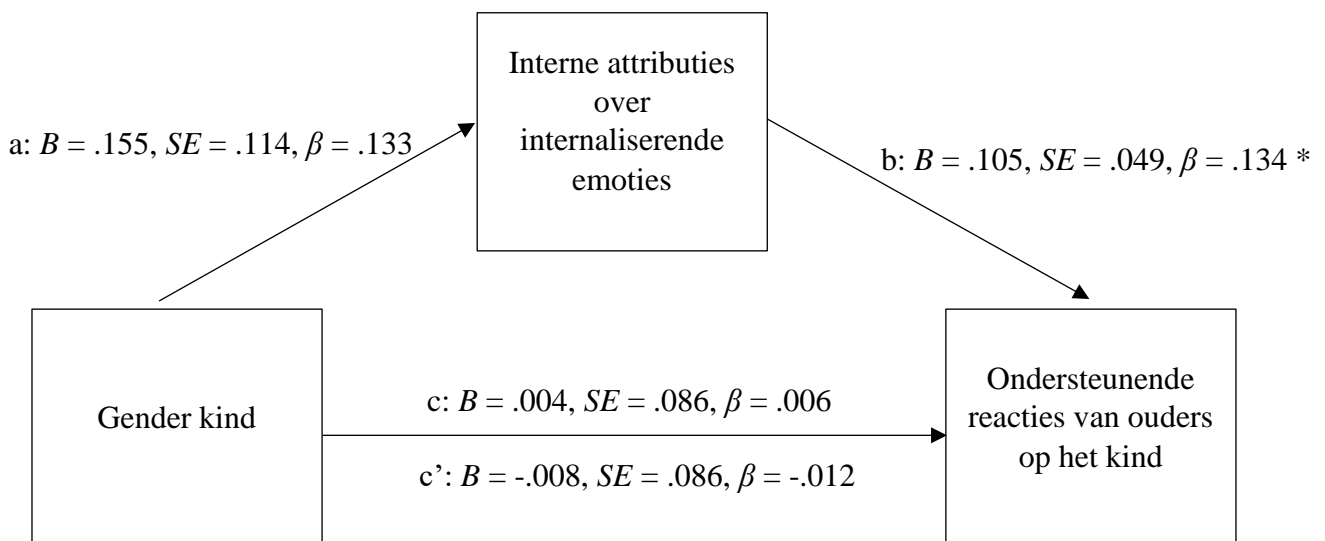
Interne attributies over internaliserende emoties

a: $B$ = .155, $SE$ = .114, $\beta$ = .133

b: $B$ = .105, $SE$ = .049, $\beta$ = .134 *

Gender kind

c: $B$ = .004, $SE$ = .086, $\beta$ = .006

c': $B$ = -.008, $SE$ = .086, $\beta$ = -.012

Ondersteunende reacties van ouders op het kind